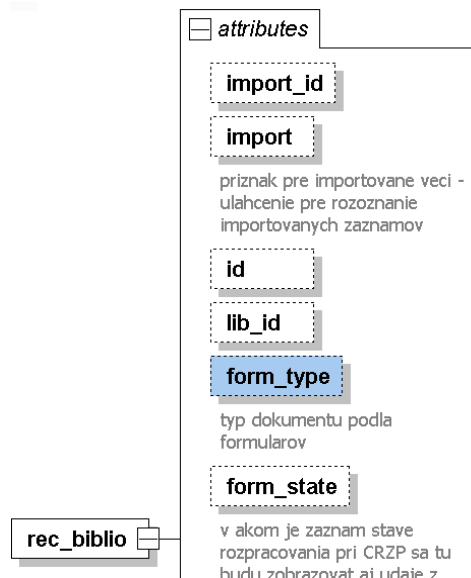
attributes

import_id

import

priznak pre importovane veci - ulahcenie pre rozoznanie importovanych zaznamov

id

lib_id

form_type

typ dokumentu podla formularov

form_state

v akom je zaznam stave rozpracovania pri CRZP sa tu budu zobrazovat aj udaje z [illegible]

rec_biblio